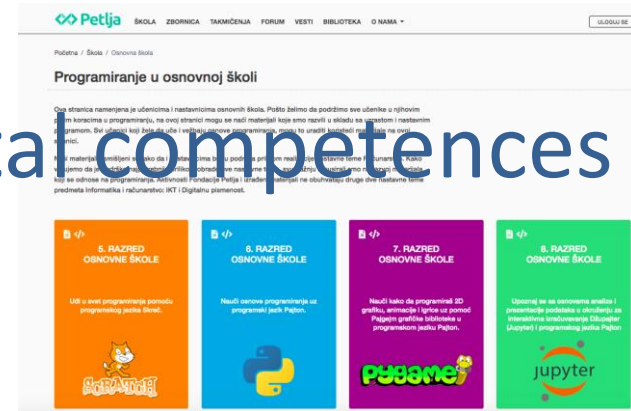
Petlja ŠKOLA ZBORNICA TAKMIČENJA FORUM VESTI BIBLIOTEKA O NAMA ▾ ULOGUJ SE

Početna / Škola / Osnovne škole

Programiranje u osnovnoj školi

Ova stranica namenjena je učenicima i nastavnicima osnovnih škola. Pošto želimo da podržimo sve učenike u njihovim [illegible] koracima u programiranju, na ovoj stranici mogu se naći materijali koje smo razvili u skladu sa uzrastom i nastavnim programom. Svi učenici koji žele da uče i vežbaju osnove programiranja, mogu to uraditi koristeći materijale na ovoj stranici.

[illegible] materijali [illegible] nastavnicima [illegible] realizaciji nastavne teme Računarstvo. Kako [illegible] programiranja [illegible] koji se odnose na programiranje. Aktivnosti Fondacije Petlja i urađeni materijali ne obuhvataju druge dve nastavne teme predmeta Informatika i računarstvo: IKT i Digitalnu pismenost.

al competences

5. RAZRED OSNOVNE ŠKOLE
Uđi u svet programiranja pomoću programskog jezika Skreč.
SCRATCH

6. RAZRED OSNOVNE ŠKOLE
Nauči osnove programiranja uz programski jezik Pajton.

7. RAZRED OSNOVNE ŠKOLE
Nauči kako da programiraš 2D grafiku, animacije i igrice uz pomoć Pajgejm grafičke biblioteke u programskom jeziku Pajton.
pygame

8. RAZRED OSNOVNE ŠKOLE
Upoznaj se sa osnovama analize i prezentacije podataka u okruženju za interaktivno izračunavanje Džupajter (Jupyter) i programskog jezika Pajton
jupyter